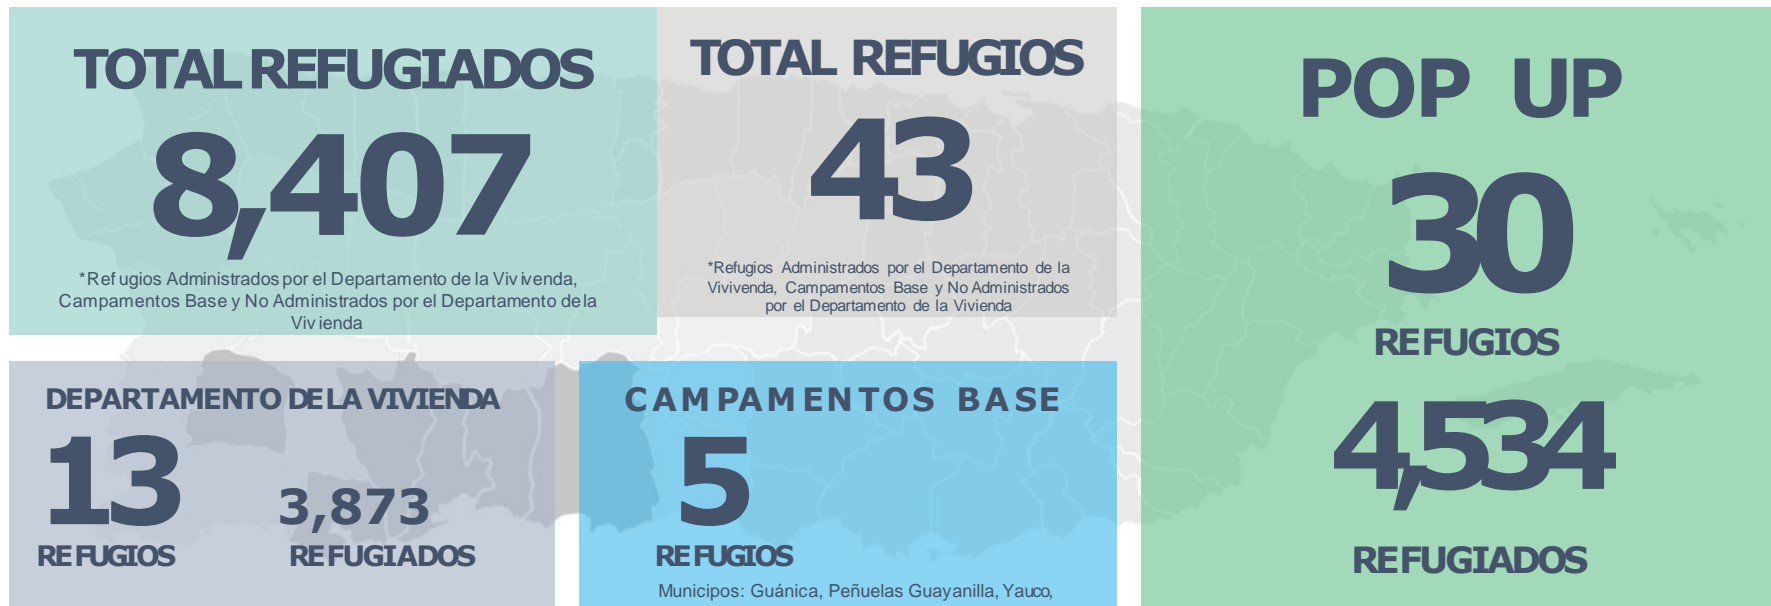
TOTAL REFUGIADOS

8,407

*Refugios Administrados por el Departamento de la Vivienda, Campamentos Base y No Administrados por el Departamento de la Vivienda

TOTAL REFUGIOS

43

*Refugios Administrados por el Departamento de la Vivivenda, Campamentos Base y No Administrados por el Departamento de la Vivienda

POP UP

30

REFUGIOS

4,534

REFUGIADOS

DEPARTAMENTO DE LA VIVIENDA

13

REFUGIOS

3,873

REFUGIADOS

CAMPAMENTOS BASE

5

REFUGIOS

Municipos: Guánica, Peñuelas Guayanilla, Yauco,